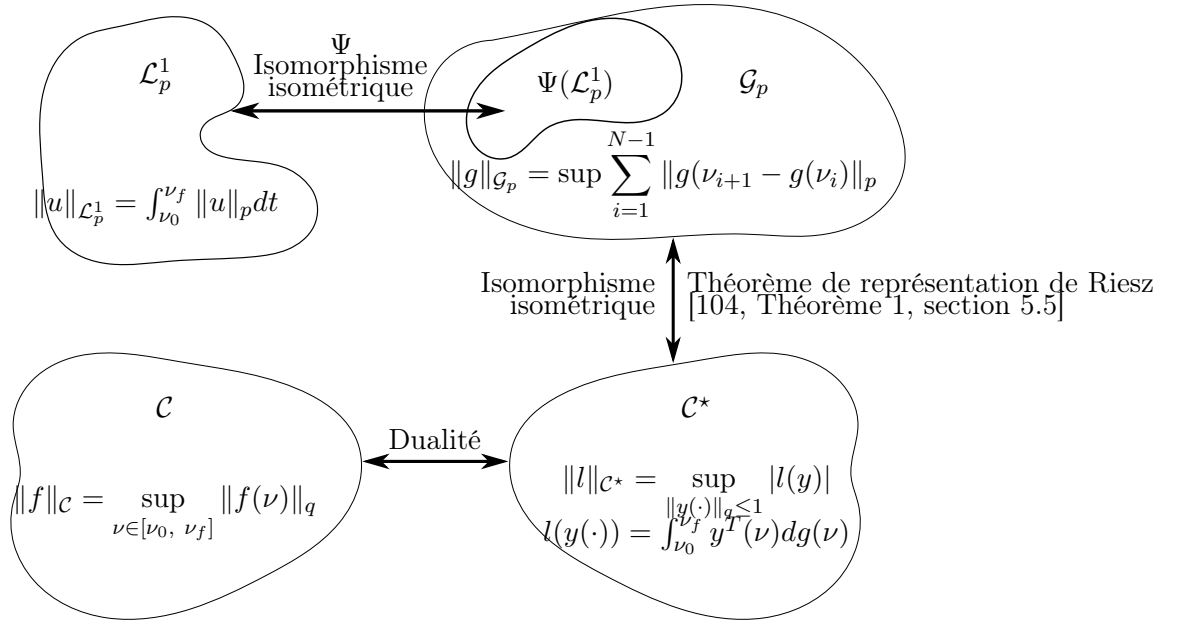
$\Psi$
Isomorphisme isométrique

$\mathcal{L}_p^1$

$\|u\|_{\mathcal{L}_p^1} = \int_{\nu_0}^{\nu_f} \|u\|_p dt$

$\Psi(\mathcal{L}_p^1)$

$\mathcal{G}_p$

$\|g\|_{\mathcal{G}_p} = \sup \sum_{i=1}^{N-1} \|g(\nu_{i+1} - g(\nu_i)\|_p$

Isomorphisme isométrique

Théorème de représentation de Riesz [104, Théorème 1, section 5.5]

$\mathcal{C}$

$\|f\|_{\mathcal{C}} = \sup_{\nu \in [\nu_0,\ \nu_f]} \|f(\nu)\|_q$

Dualité

$\mathcal{C}^\star$

$\|l\|_{\mathcal{C}^\star} = \sup_{\|y(\cdot)\|_q \leq 1} |l(y)|$

$l(y(\cdot)) = \int_{\nu_0}^{\nu_f} y^T(\nu) dg(\nu)$